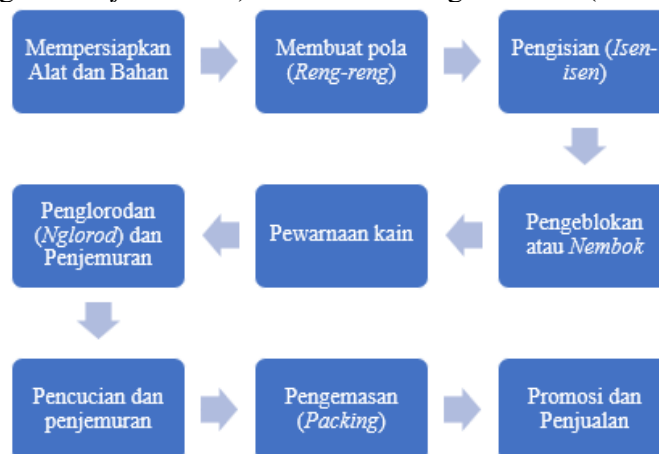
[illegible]

Mempersiapkan Alat dan Bahan

Membuat pola (*Reng-reng*)

Pengisian (*Isen-isen*)

Pengeblokan atau *Nembok*

Pewarnaan kain

Penglorodan (*Nglorod*) dan Penjemuran

Pencucian dan penjemuran

Pengemasan (*Packing*)

Promosi dan Penjualan